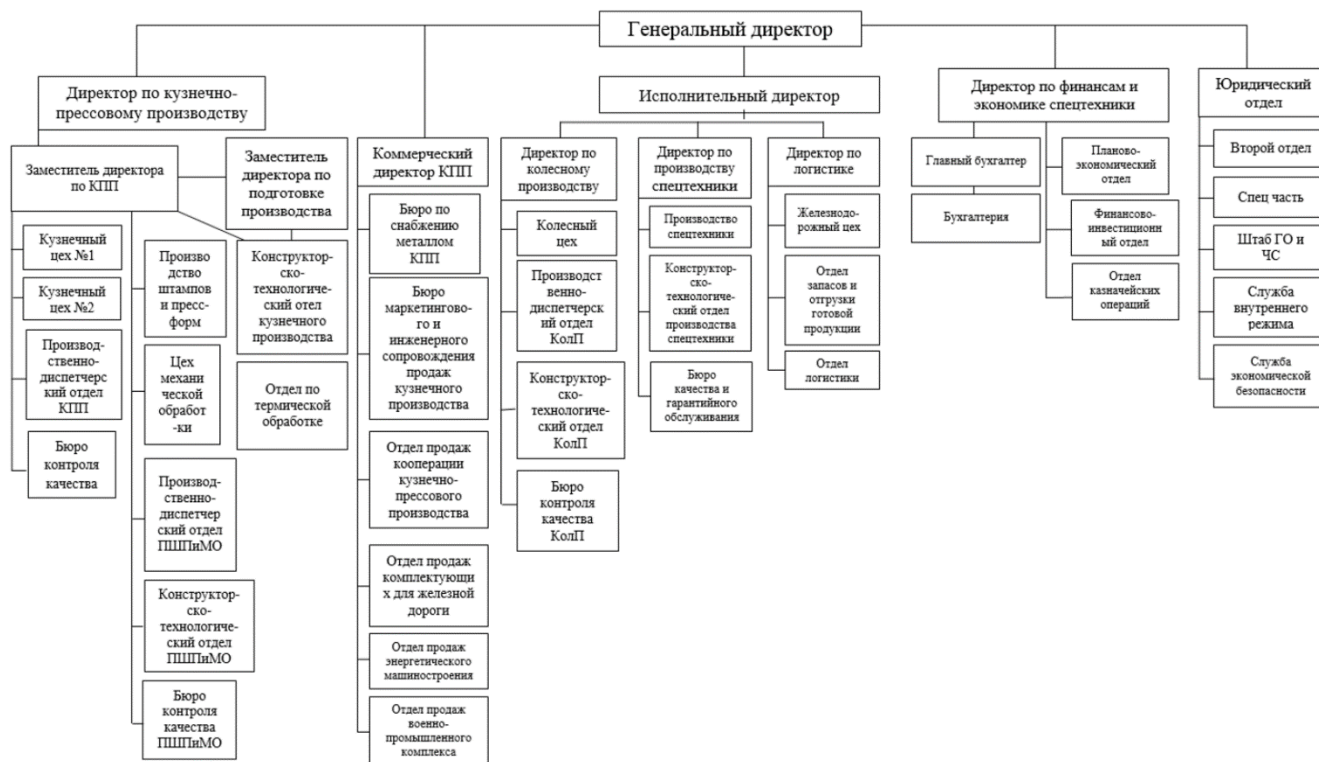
Генеральный директор

Директор по кузнечно-прессовому производству

Заместитель директора по КПП

Кузнечный цех №1

Кузнечный цех №2

Производственно-диспетчерский отдел КПП

Бюро контроля качества

Производство штампов и пресс-форм

Цех механической обработки

Производственно-диспетчерский отдел ПШПиМО

Конструкторско-технологический отдел ПШПиМО

Бюро контроля качества ПШПиМО

Заместитель директора по подготовке производства

Конструкторско-технологический отел кузнечного производства

Отдел по термической обработке

Коммерческий директор КПП

Бюро по снабжению металлом КПП

Бюро маркетингового и инженерного сопровождения продаж кузнечного производства

Отдел продаж кооперации кузнечно-прессового производства

Отдел продаж комплектующих для железной дороги

Отдел продаж энергетического машиностроения

Отдел продаж военно-промышленного комплекса

Исполнительный директор

Директор по колесному производству

Колесный цех

Производственно-диспетчерский отдел КолП

Конструкторско-технологический отдел КолП

Бюро контроля качества КолП

Директор по производству спецтехники

Производство спецтехники

Конструкторско-технологический отдел производства спецтехники

Бюро качества и гарантийного обслуживания

Директор по логистике

Железнодорожный цех

Отдел запасов и отгрузки готовой продукции

Отдел логистики

Директор по финансам и экономике спецтехники

Главный бухгалтер

Бухгалтерия

Планово-экономический отдел

Финансово-инвестиционный отдел

Отдел казначейских операций

Юридический отдел

Второй отдел

Спец часть

Штаб ГО и ЧС

Служба внутреннего режима

Служба экономической безопасности